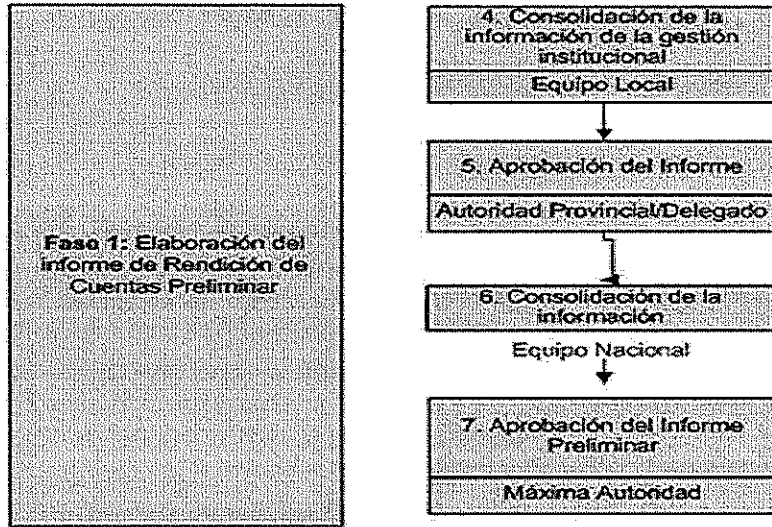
Fase 1: Elaboración del informe de Rendición de Cuentas Preliminar

4. Consolidación de la información de la gestión institucional

Equipo Local

5. Aprobación del Informe

Autoridad Provincial/Delegado

6. Consolidación de la información

Equipo Nacional

7. Aprobación del Informe Preliminar

Máxima Autoridad